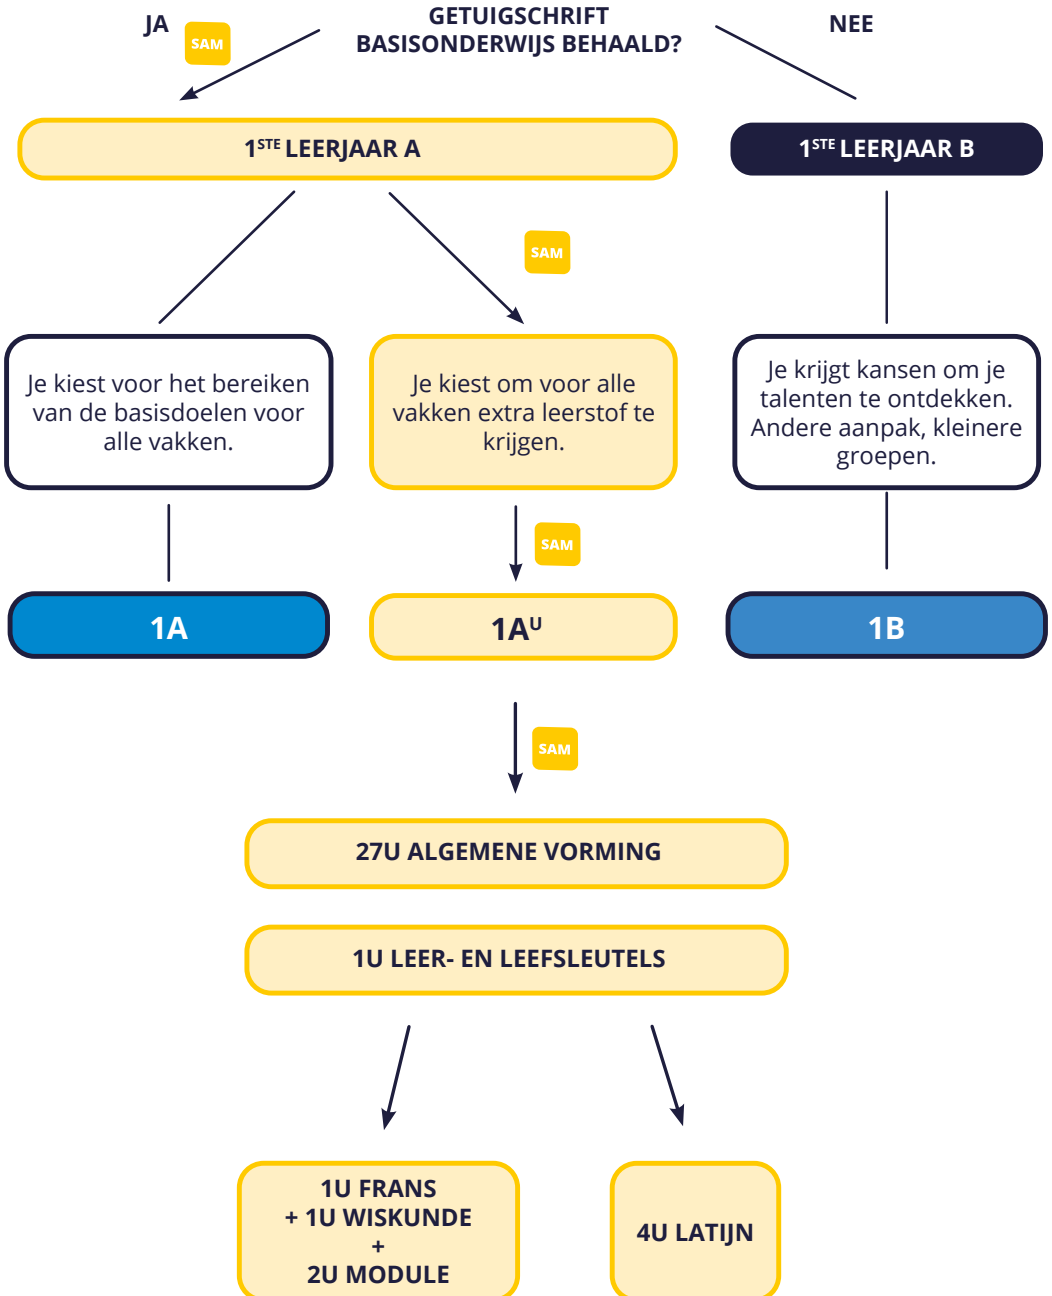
JA SAM

GETUIGSCHRIFT BASISONDERWIJS BEHAALD?

NEE

1$^{STE}$ LEERJAAR A

1$^{STE}$ LEERJAAR B

SAM

Je kiest voor het bereiken van de basisdoelen voor alle vakken.

Je kiest om voor alle vakken extra leerstof te krijgen.

Je krijgt kansen om je talenten te ontdekken. Andere aanpak, kleinere groepen.

SAM

1A

1A$^{U}$

1B

SAM

27U ALGEMENE VORMING

1U LEER- EN LEEFSLEUTELS

1U FRANS
+ 1U WISKUNDE
+
2U MODULE

4U LATIJN